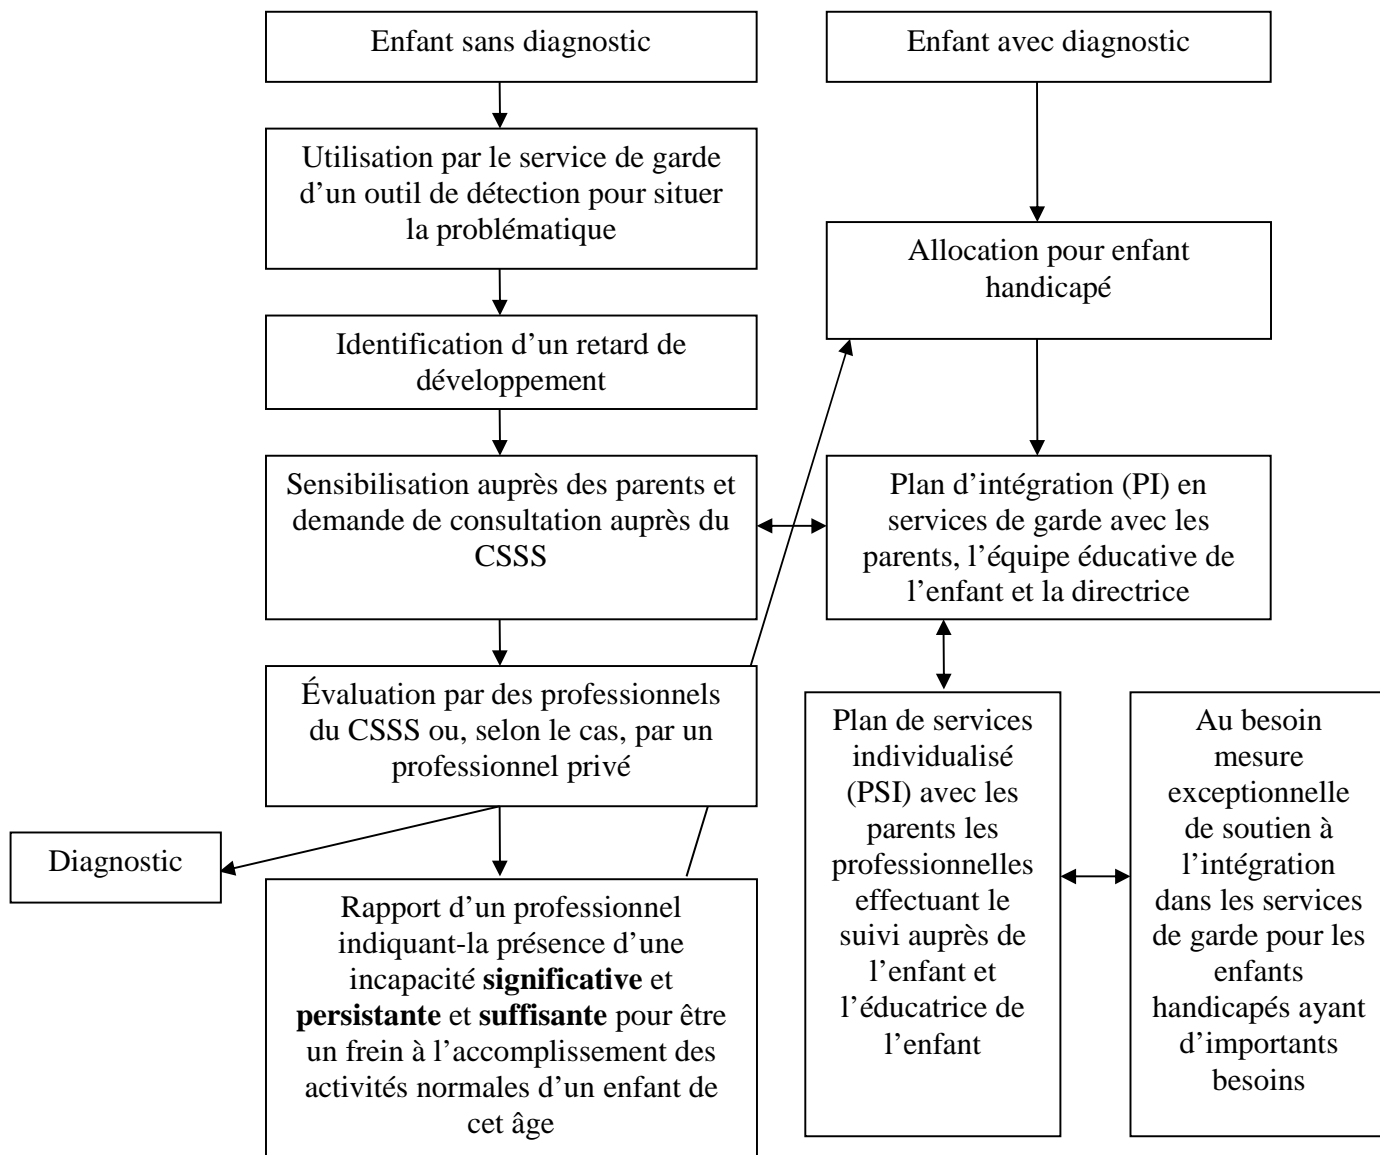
Enfant sans diagnostic

Utilisation par le service de garde d'un outil de détection pour situer la problématique

Identification d'un retard de développement

Sensibilisation auprès des parents et demande de consultation auprès du CSSS

Évaluation par des professionnels du CSSS ou, selon le cas, par un professionnel privé

Diagnostic

Rapport d'un professionnel indiquant-la présence d'une incapacité **significative** et **persistante** et **suffisante** pour être un frein à l'accomplissement des activités normales d'un enfant de cet âge

Enfant avec diagnostic

Allocation pour enfant handicapé

Plan d'intégration (PI) en services de garde avec les parents, l'équipe éducative de l'enfant et la directrice

Plan de services individualisé (PSI) avec les parents les professionnelles effectuant le suivi auprès de l'enfant et l'éducatrice de l'enfant

Au besoin mesure exceptionnelle de soutien à l'intégration dans les services de garde pour les enfants handicapés ayant d'importants besoins